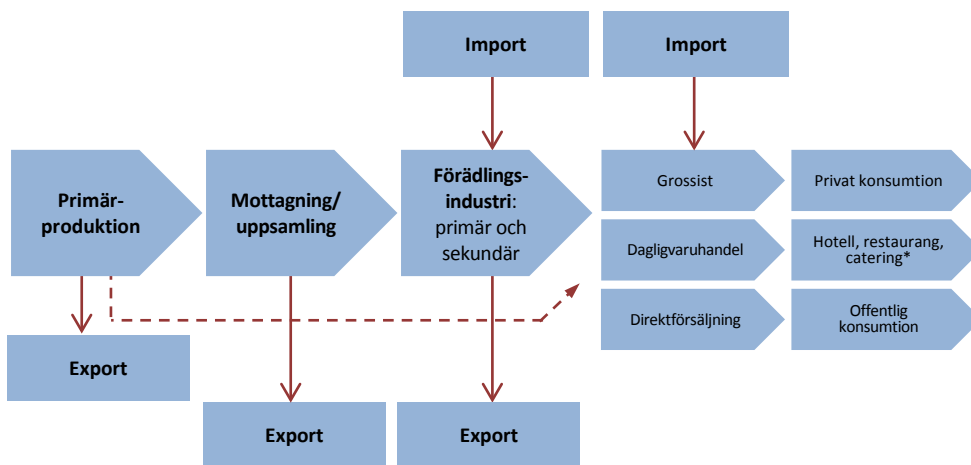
Import

Import

Primär-produktion

Mottagning/ uppsamling

Förädlings-industri: primär och sekundär

Grossist

Privat konsumtion

Dagligvaruhandel

Hotell, restaurang, catering*

Direktförsäljning

Offentlig konsumtion

Export

Export

Export